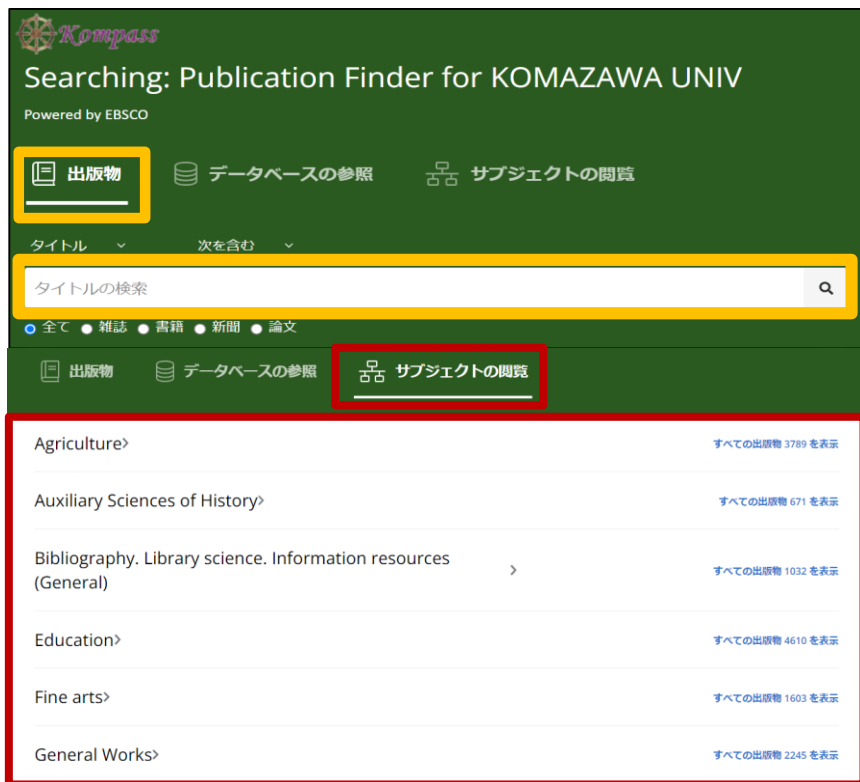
Kompass

Searching: Publication Finder for KOMAZAWA UNIV

Powered by EBSCO

出版物 データベースの参照 サブジェクトの閲覧

タイトル 次を含む

タイトルの検索

全て 雑誌 書籍 新聞 論文

出版物 データベースの参照 サブジェクトの閲覧

| | |
|---|---|
| Agriculture› | すべての出版物 3789 を表示 |
| Auxiliary Sciences of History› | すべての出版物 671 を表示 |
| Bibliography. Library science. Information resources (General) › | すべての出版物 1032 を表示 |
| Education› | すべての出版物 4610 を表示 |
| Fine arts› | すべての出版物 1603 を表示 |
| General Works› | すべての出版物 2245 を表示 |